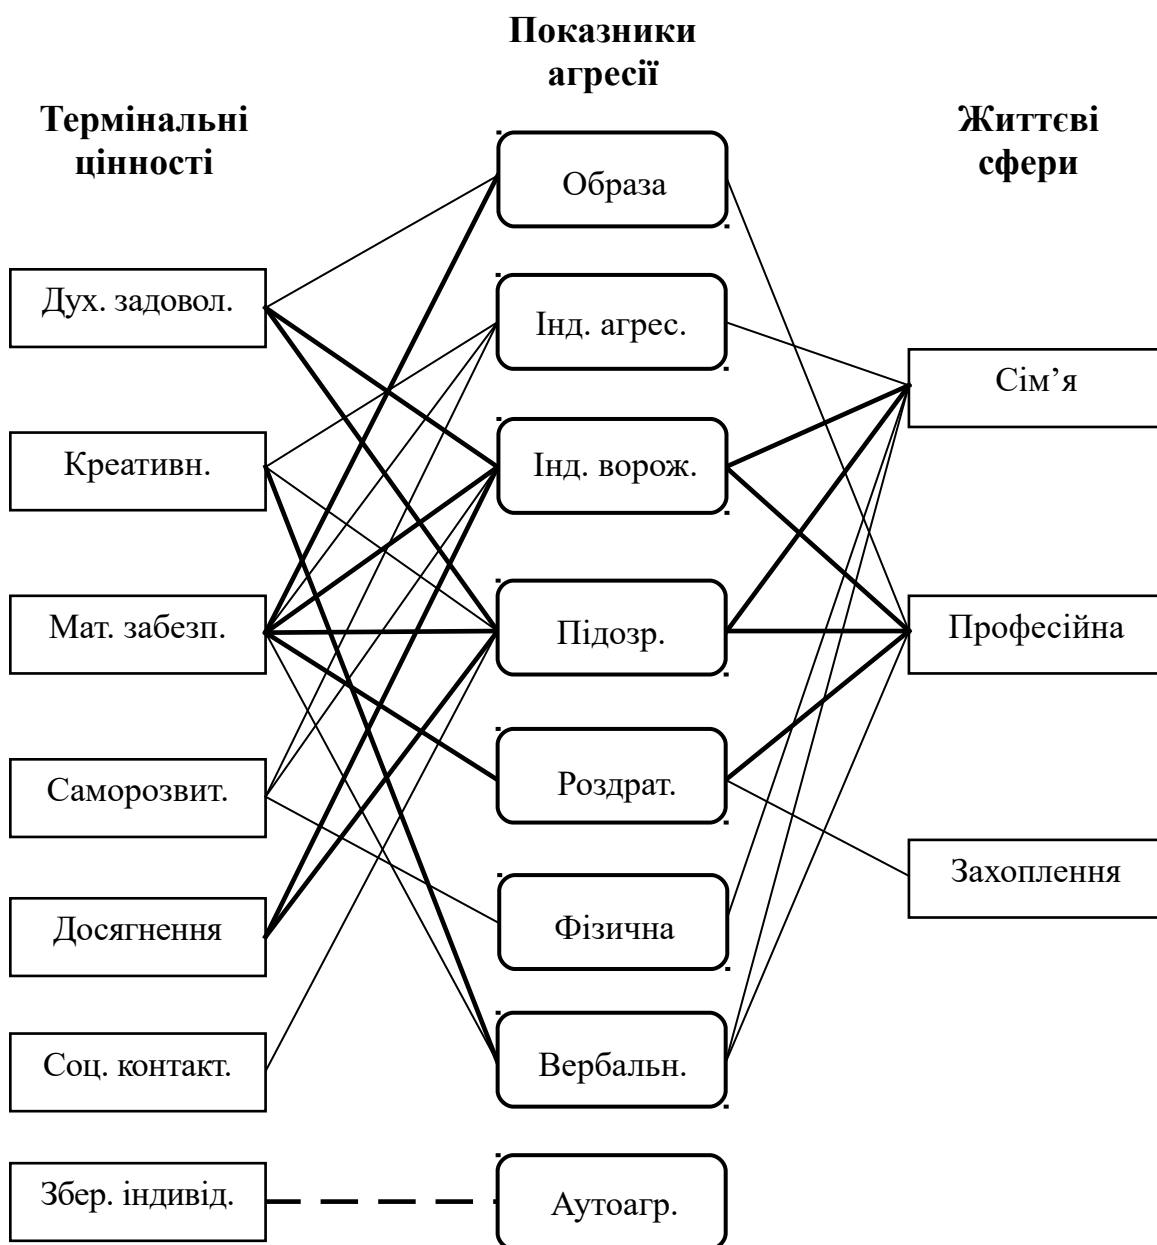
Показники агресії

Термінальні цінності

Життєві сфери

Образа

Дух. задовол.

Інд. агрес.

Сім'я

Креативн.

Інд. ворож.

Мат. забезп.

Підозр.

Професійна

Саморозвит.

Роздрат.

Захоплення

Досягнення

Фізична

Соц. контакт.

Вербальн.

Збер. індивід.

Аутоагр.